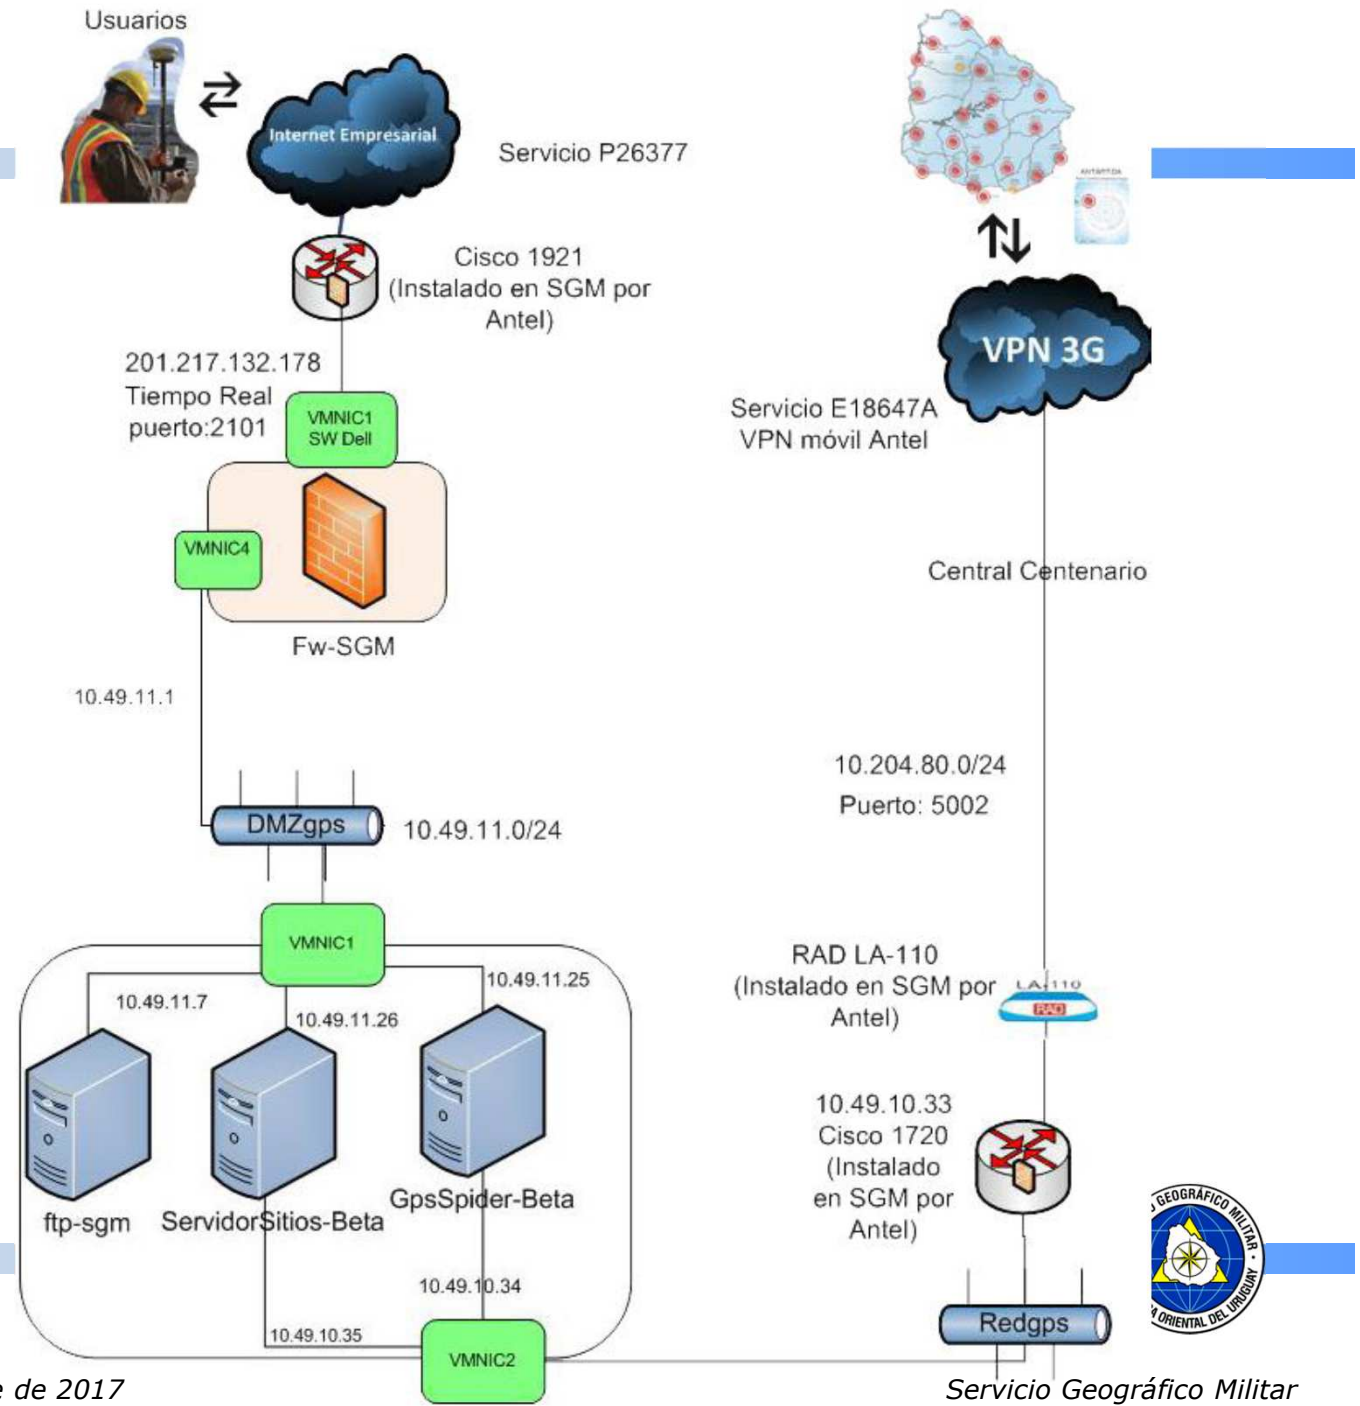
Usuarios

Internet Empresarial

Servicio P26377

Cisco 1921
(Instalado en SGM por Antel)

201.217.132.178
Tiempo Real
puerto:2101

VMNIC1
SW Dell

VMNIC4

Fw-SGM

10.49.11.1

DMZgps

10.49.11.0/24

VMNIC1

10.49.11.7

10.49.11.26

10.49.11.25

ftp-sgm

ServidorSitios-Beta

GpsSpider-Beta

10.49.10.34

10.49.10.35

VMNIC2

VPN 3G

Servicio E18647A
VPN móvil Antel

Central Centenario

10.204.80.0/24
Puerto: 5002

RAD LA-110
(Instalado en SGM por Antel)

LA-110
RAD

10.49.10.33
Cisco 1720
(Instalado en SGM por Antel)

Redgps

GEOGRÁFICO MILITAR · ORIENTAL DEL URUGUAY

e de 2017

Servicio Geográfico Militar